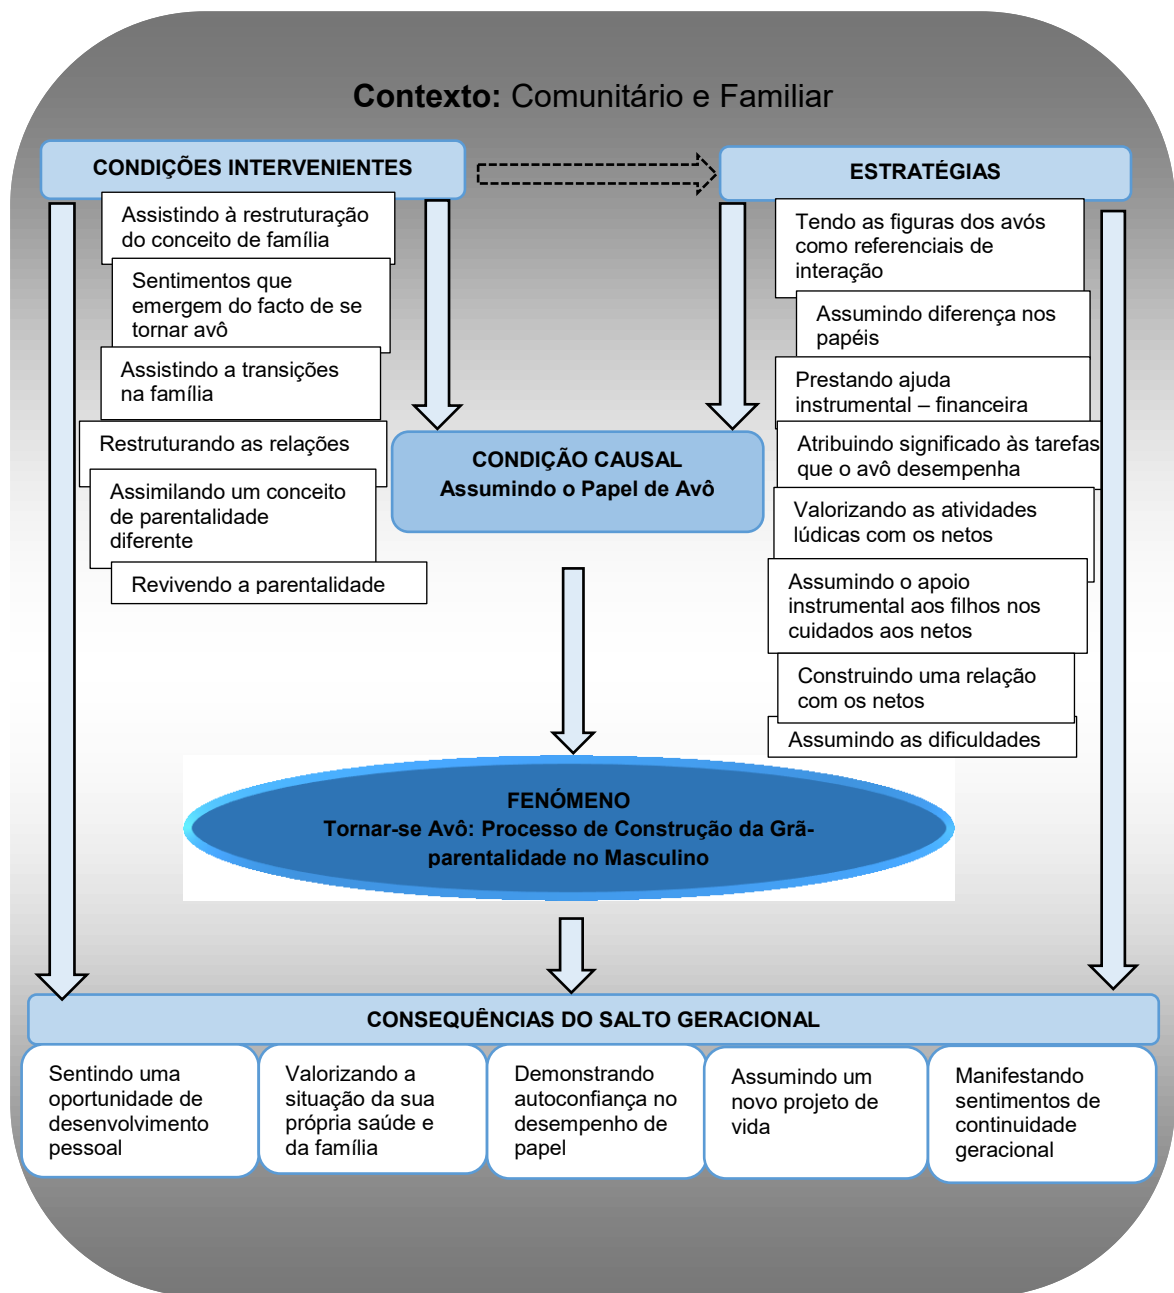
**Contexto:** Comunitário e Familiar

CONDIÇÕES INTERVENIENTES

Assistindo à restruturação do conceito de família

Sentimentos que emergem do facto de se tornar avô

Assistindo a transições na família

Restruturando as relações

Assimilando um conceito de parentalidade diferente

Revivendo a parentalidade

ESTRATÉGIAS

Tendo as figuras dos avós como referenciais de interação

Assumindo diferença nos papéis

Prestando ajuda instrumental – financeira

Atribuindo significado às tarefas que o avô desempenha

Valorizando as atividades lúdicas com os netos

Assumindo o apoio instrumental aos filhos nos cuidados aos netos

Construindo uma relação com os netos

Assumindo as dificuldades

CONDIÇÃO CAUSAL
Assumindo o Papel de Avô

FENÓMENO
Tornar-se Avô: Processo de Construção da Grã-parentalidade no Masculino

CONSEQUÊNCIAS DO SALTO GERACIONAL

Sentindo uma oportunidade de desenvolvimento pessoal

Valorizando a situação da sua própria saúde e da família

Demonstrando autoconfiança no desempenho de papel

Assumindo um novo projeto de vida

Manifestando sentimentos de continuidade geracional